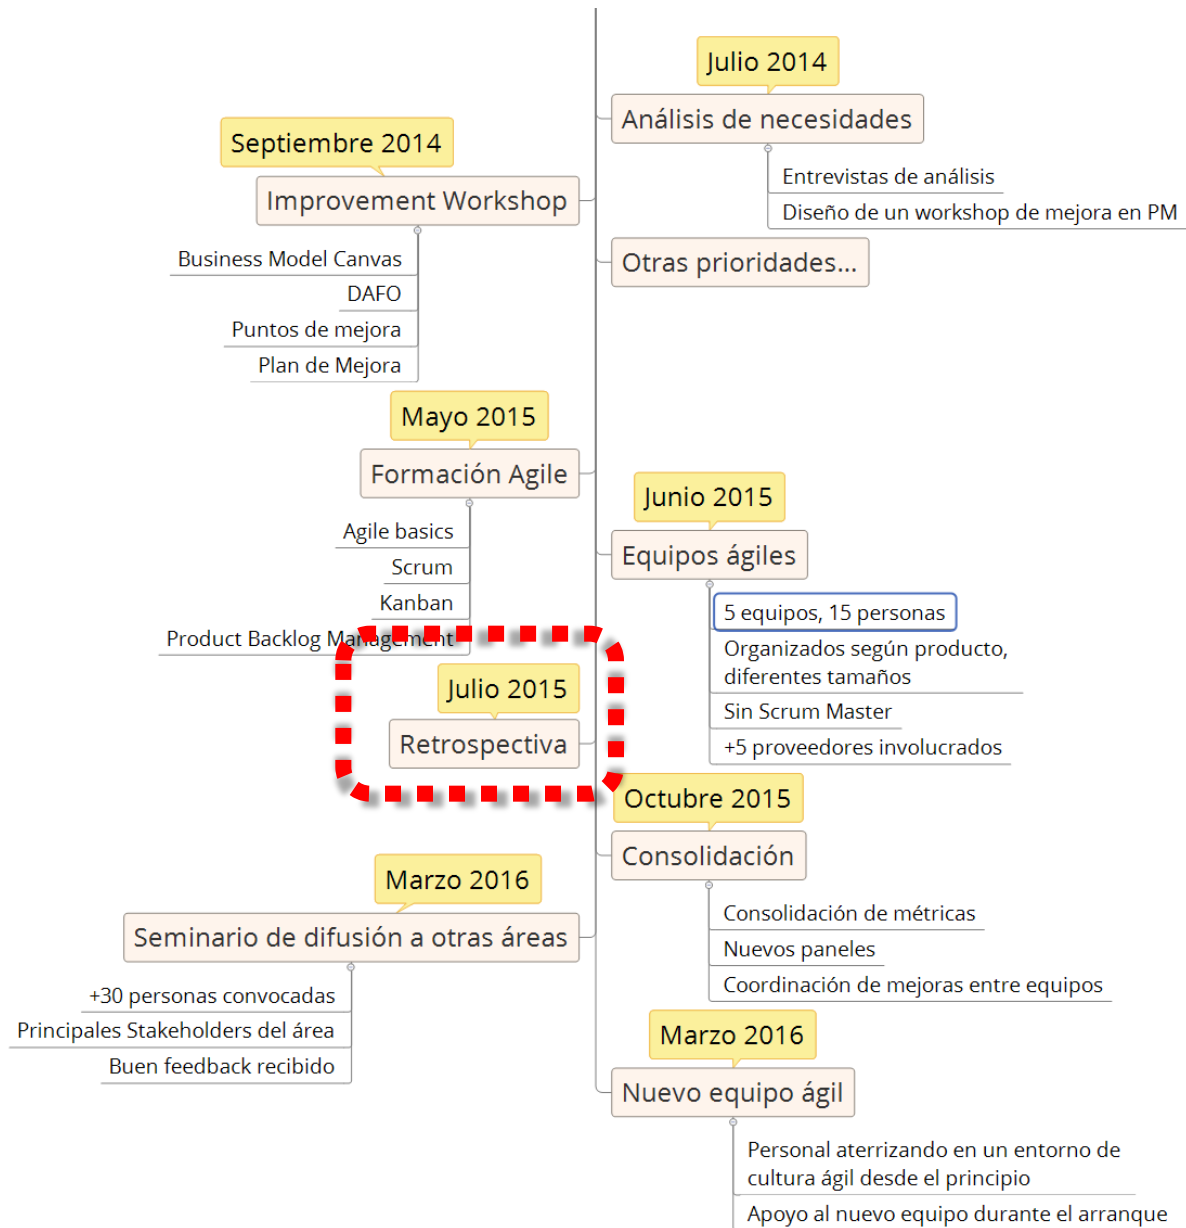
Julio 2014
Análisis de necesidades
Entrevistas de análisis
Diseño de un workshop de mejora en PM

Septiembre 2014
Improvement Workshop
Business Model Canvas
DAFO
Puntos de mejora
Plan de Mejora

Otras prioridades...

Mayo 2015
Formación Agile
Agile basics
Scrum
Kanban
Product Backlog Management

Junio 2015
Equipos ágiles
5 equipos, 15 personas
Organizados según producto, diferentes tamaños
Sin Scrum Master
+5 proveedores involucrados

Julio 2015
Retrospectiva

Octubre 2015
Consolidación
Consolidación de métricas
Nuevos paneles
Coordinación de mejoras entre equipos

Marzo 2016
Seminario de difusión a otras áreas
+30 personas convocadas
Principales Stakeholders del área
Buen feedback recibido

Marzo 2016
Nuevo equipo ágil
Personal aterrizando en un entorno de cultura ágil desde el principio
Apoyo al nuevo equipo durante el arranque